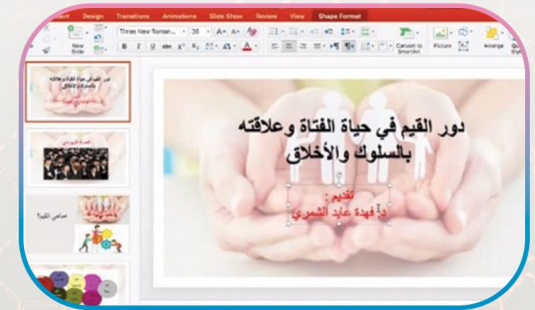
sert Design Transitions Animations Slide Show Review View Shape Format

New Slide

Times New Roman... 38

B I U

Convert to SmartArt

Picture

Arrange

دور القيم في حياة الفتاة وعلاقته بالسلوك والأخلاق

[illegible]

ما هي القيم؟

دور القيم في حياة الفتاة وعلاقته بالسلوك والأخلاق

تقديم :
د/ فهدة عايد الشمري